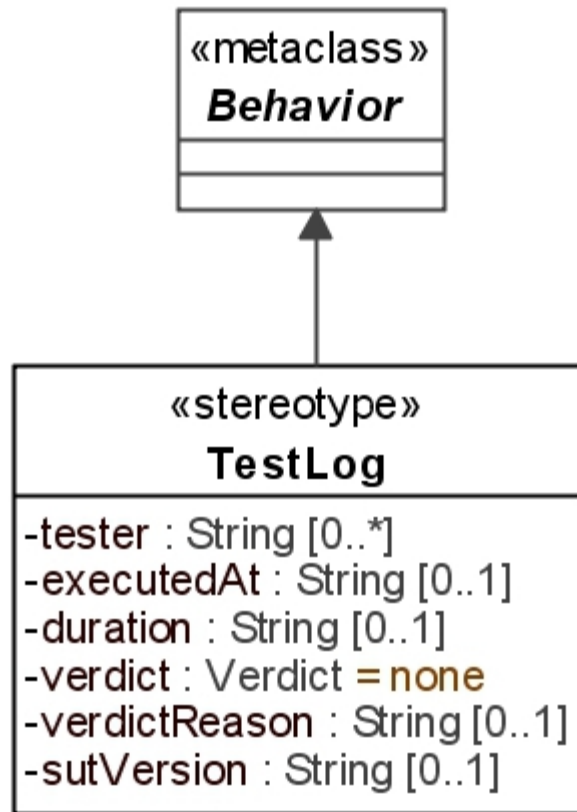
«metaclass»
Behavior

«stereotype»
TestLog

-tester : String [0..*]
-executedAt : String [0..1]
-duration : String [0..1]
-verdict : Verdict = none
-verdictReason : String [0..1]
-sutVersion : String [0..1]